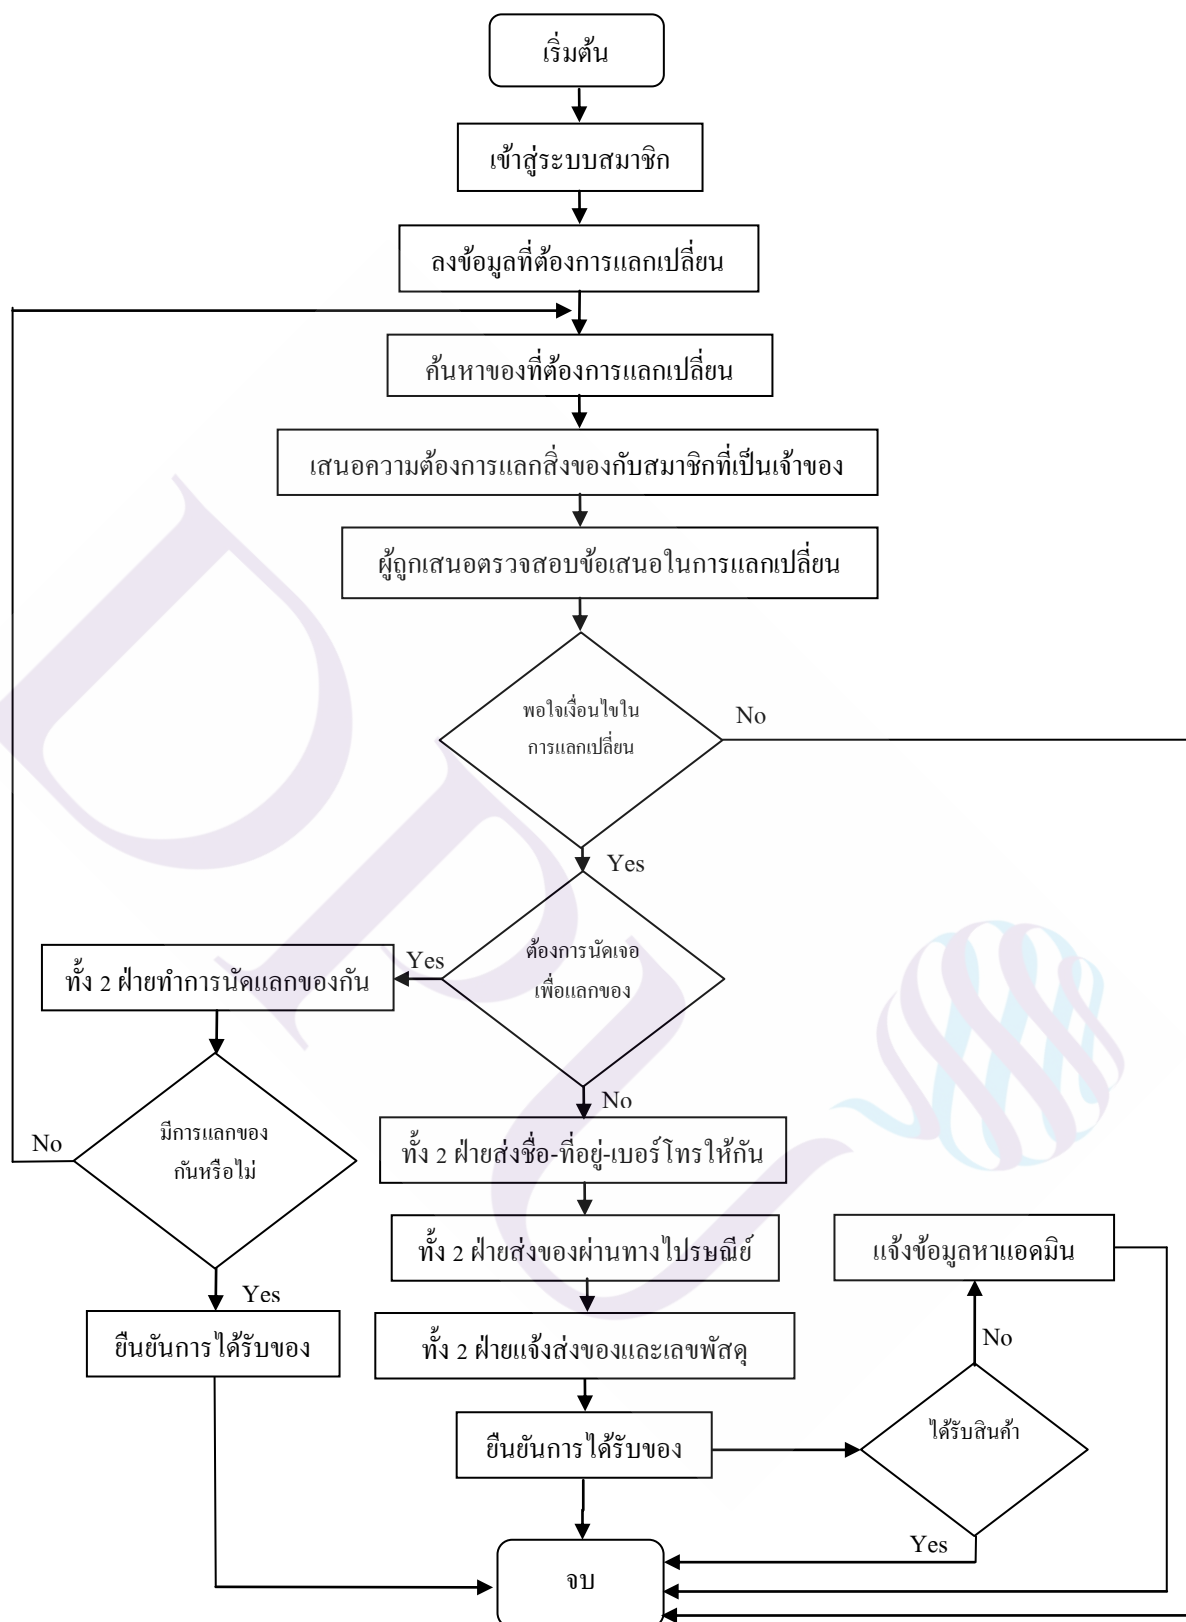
เริ่มต้น

เข้าสู่ระบบสมาชิก

ลงข้อมูลที่ต้องการแลกเปลี่ยน

ค้นหาของที่ต้องการแลกเปลี่ยน

เสนอความต้องการแลกสิ่งของกับสมาชิกที่เป็นเจ้าของ

ผู้ถูกเสนอตรวจสอบข้อเสนอในการแลกเปลี่ยน

พอใจเงื่อนไขในการแลกเปลี่ยน

No

Yes

ต้องการนัดเจอเพื่อแลกของ

Yes

ทั้ง 2 ฝ่ายทำการนัดแลกของกัน

No

มีการแลกของกันหรือไม่

No

Yes

ยืนยันการได้รับของ

ทั้ง 2 ฝ่ายส่งชื่อ-ที่อยู่-เบอร์โทรให้กัน

ทั้ง 2 ฝ่ายส่งของผ่านทางไปรษณีย์

ทั้ง 2 ฝ่ายแจ้งส่งของและเลขพัสดุ

ยืนยันการได้รับของ

แจ้งข้อมูลหาแอดมิน

No

ได้รับสินค้า

Yes

จบ